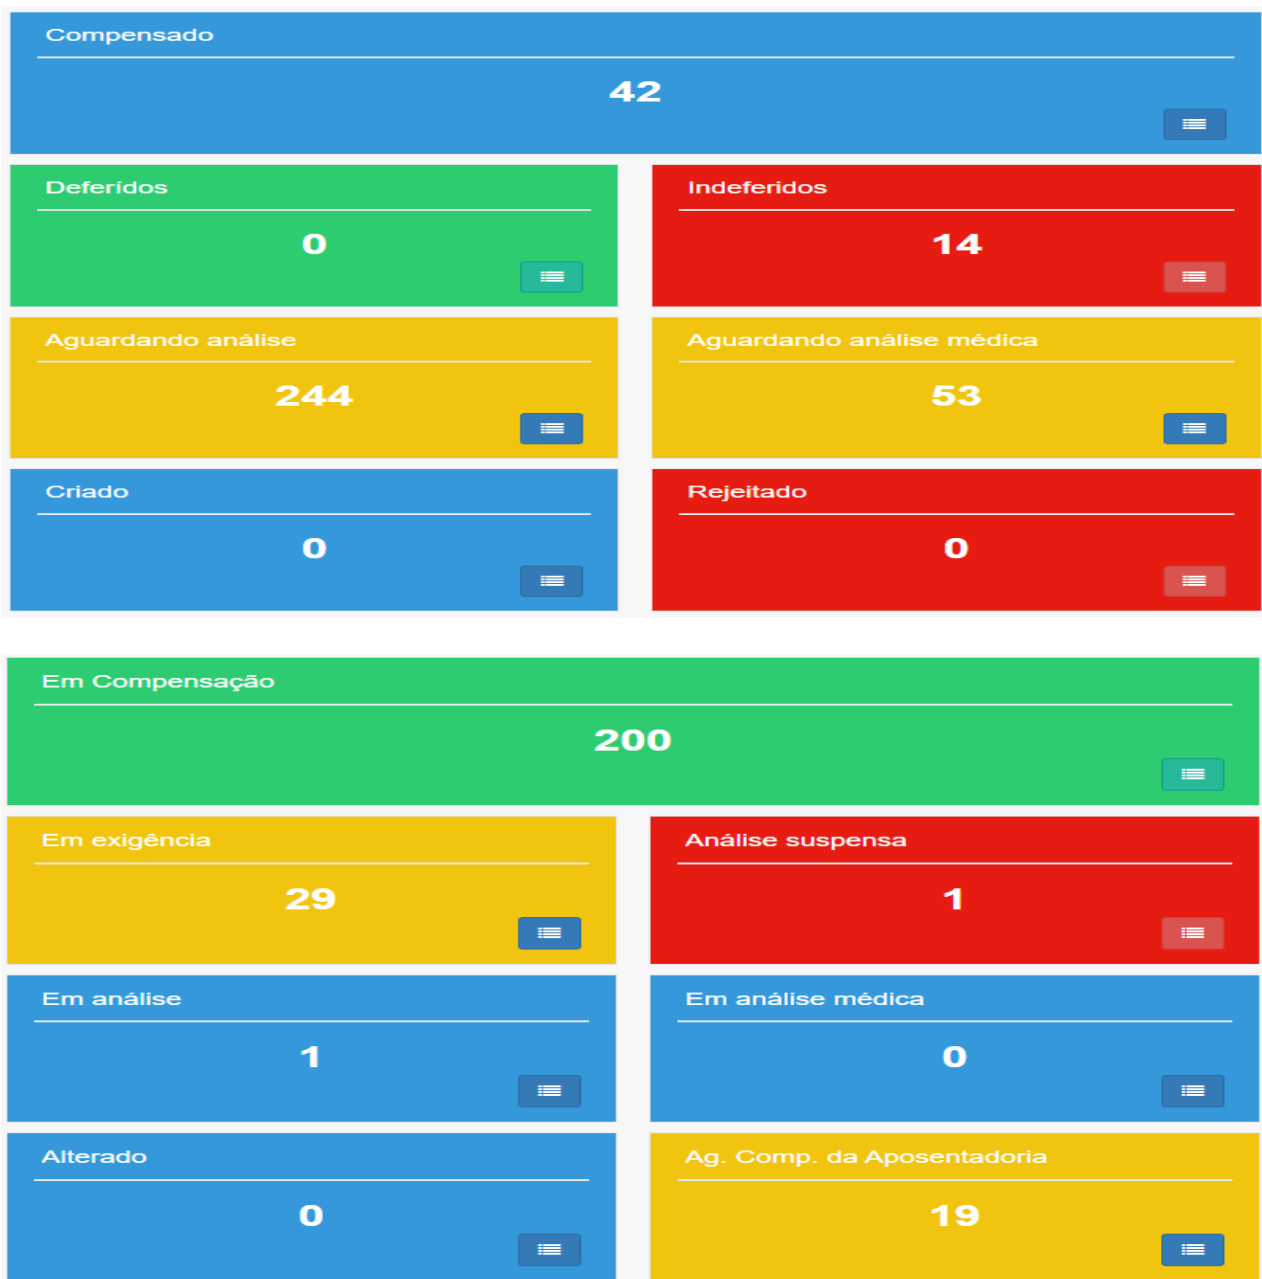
Compensado

42

Deferidos

0

Indeferidos

14

Aguardando análise

244

Aguardando análise médica

53

Criado

0

Rejeitado

0

Em Compensação

200

Em exigência

29

Análise suspensa

1

Em análise

1

Em análise médica

0

Alterado

0

Ag. Comp. da Aposentadoria

19